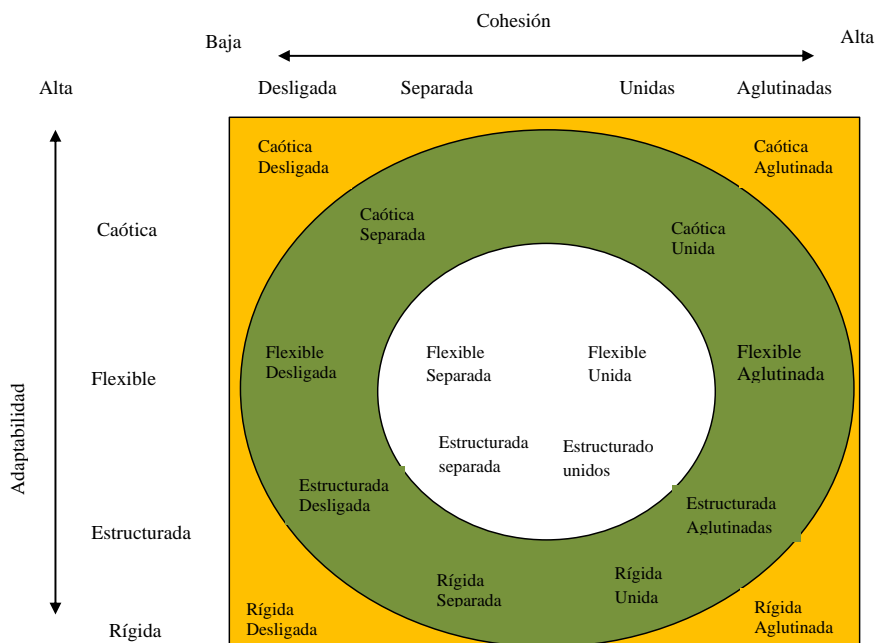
Cohesión

Baja

Alta

Alta

Desligada

Separada

Unidas

Aglutinadas

Caótica Desligada

Caótica Aglutinada

Caótica

Caótica Separada

Caótica Unida

Flexible

Flexible Desligada

Flexible Separada

Flexible Unida

Flexible Aglutinada

Adaptabilidad

Estructurada separada

Estructurado unidos

Estructurada Desligada

Estructurada Aglutinadas

Estructurada

Rígida Separada

Rígida Unida

Rígida Desligada

Rígida Aglutinada

Rígida